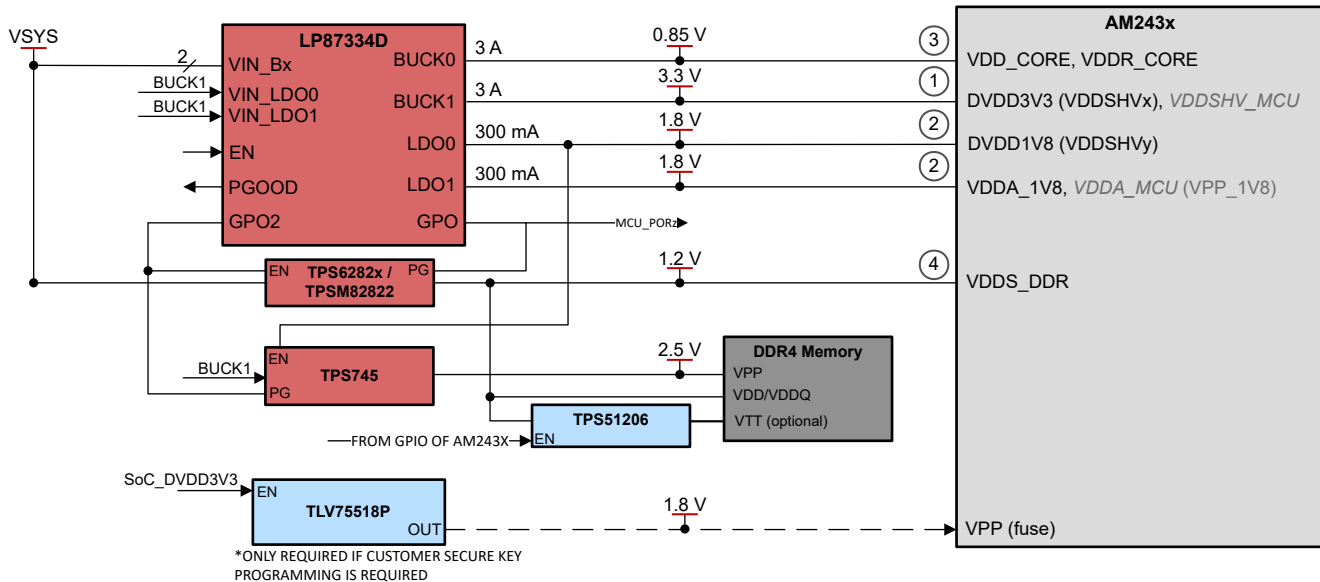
VSYS

LP87334D

2

VIN_Bx

BUCK1

VIN_LDO0

BUCK1

VIN_LDO1

EN

PGOOD

GPO2

BUCK0

BUCK1

LDO0

LDO1

GPO

3 A

3 A

300 mA

300 mA

0.85 V

3.3 V

1.8 V

1.8 V

MCU_PORz

AM243x

3

VDD_CORE, VDDR_CORE

1

DVDD3V3 (VDDSHVx), VDDSHV_MCU

2

DVDD1V8 (VDDSHVy)

2

VDDA_1V8, VDDA_MCU (VPP_1V8)

EN

TPS6282x / TPSM82822

PG

1.2 V

4

VDDS_DDR

EN

BUCK1

TPS745

PG

2.5 V

DDR4 Memory

VPP

VDD/VDDQ

VTT (optional)

TPS51206

FROM GPIO OF AM243X

EN

SoC_DVDD3V3

EN

TLV75518P

OUT

1.8 V

VPP (fuse)

*ONLY REQUIRED IF CUSTOMER SECURE KEY PROGRAMMING IS REQUIRED